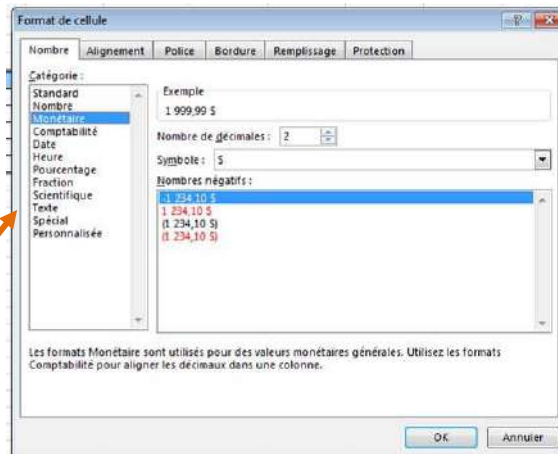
Format de cellule

?

Nombre Alignement Police Bordure Remplissage Protection

Catégorie :

Standard
Nombre
Monétaire
Comptabilité
Date
Heure
Pourcentage
Fraction
Scientifique
Texte
Spécial
Personnalisée

Exemple

1 999,99 $

Nombre de décimales : 2

Symbole : $

Nombres négatifs :

-1 234,10 $
1 234,10 $
(1 234,10 $)
(1 234,10 $)

Les formats Monétaire sont utilisés pour des valeurs monétaires générales. Utilisez les formats Comptabilité pour aligner les décimaux dans une colonne.

OK Annuler